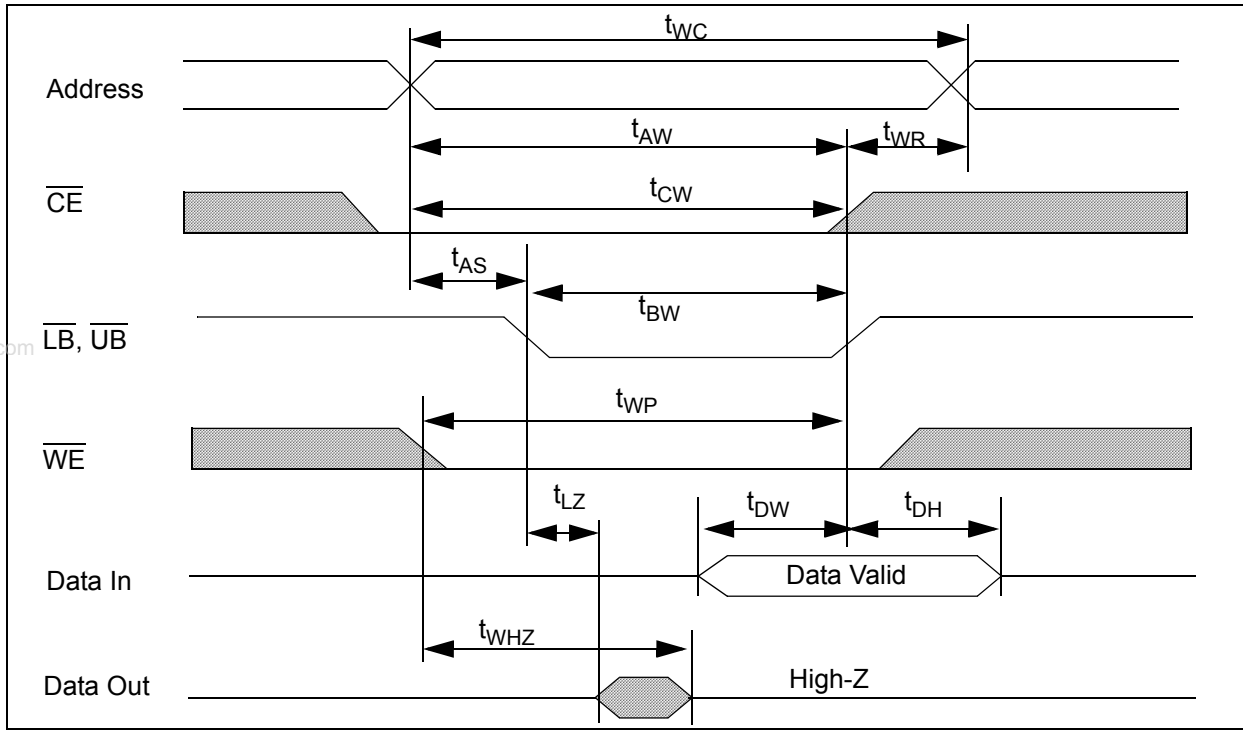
$t_{WC}$

Address

$t_{AW}$

$t_{WR}$

$\overline{CE}$

$t_{CW}$

$t_{AS}$

$t_{BW}$

om $\overline{LB}$, $\overline{UB}$

$t_{WP}$

$\overline{WE}$

$t_{LZ}$

$t_{DW}$

$t_{DH}$

Data In

Data Valid

$t_{WHZ}$

Data Out

High-Z